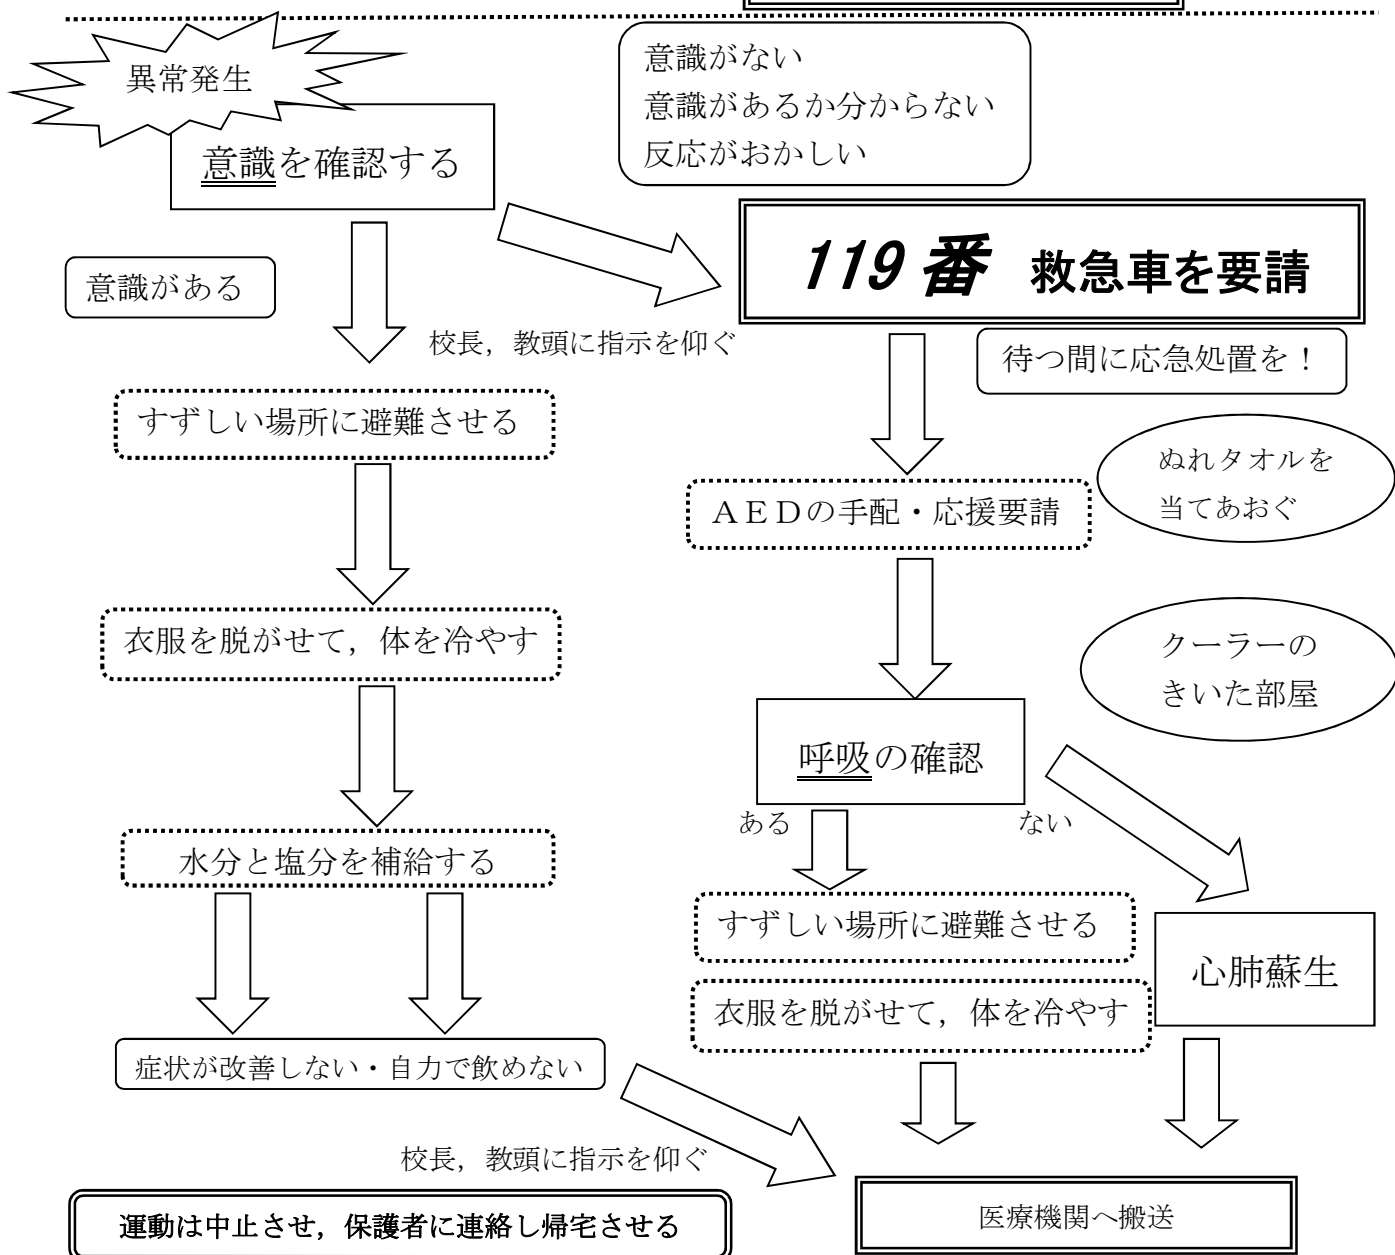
異常発生

意識を確認する

意識がない
意識があるか分からない
反応がおかしい

119 番 救急車を要請

意識がある

校長，教頭に指示を仰ぐ

待つ間に応急処置を！

すずしい場所に避難させる

ぬれタオルを
当てあおぐ

ＡＥＤの手配・応援要請

衣服を脱がせて，体を冷やす

クーラーの
きいた部屋

呼吸の確認

ある

ない

水分と塩分を補給する

すずしい場所に避難させる

心肺蘇生

衣服を脱がせて，体を冷やす

症状が改善しない・自力で飲めない

校長，教頭に指示を仰ぐ

運動は中止させ，保護者に連絡し帰宅させる

医療機関へ搬送